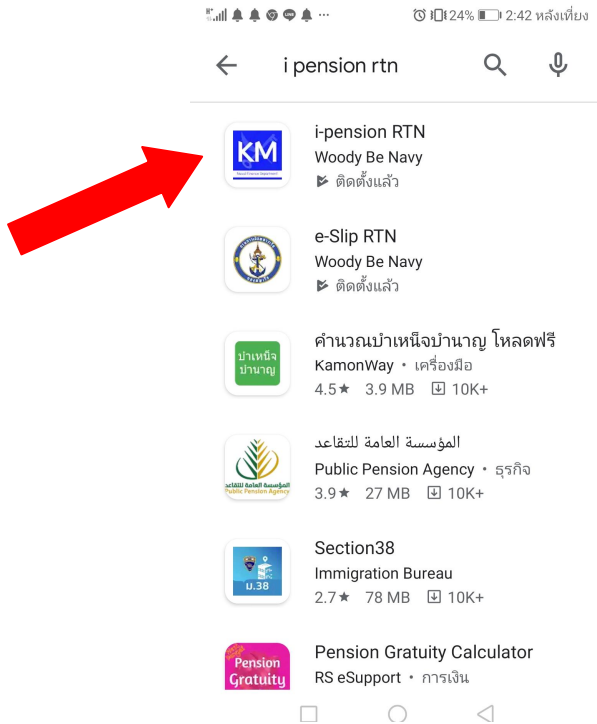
24% 2:42 หลังเที่ยง

i pension rtn

KM
i-pension RTN
Woody Be Navy
ติดตั้งแล้ว

e-Slip RTN
Woody Be Navy
ติดตั้งแล้ว

บำเหน็จ บำนาญ
คำนวณบำเหน็จบำนาญ โหลดฟรี
KamonWay • เครื่องมือ
4.5★ 3.9 MB 10K+

المؤسسة العامة للتقاعد
Public Pension Agency
المؤسسة العامة للتقاعد
Public Pension Agency • ธุรกิจ
3.9★ 27 MB 10K+

ม.38
Section38
Immigration Bureau
2.7★ 78 MB 10K+

Pension Gratuity
Pension Gratuity Calculator
RS eSupport • การเงิน